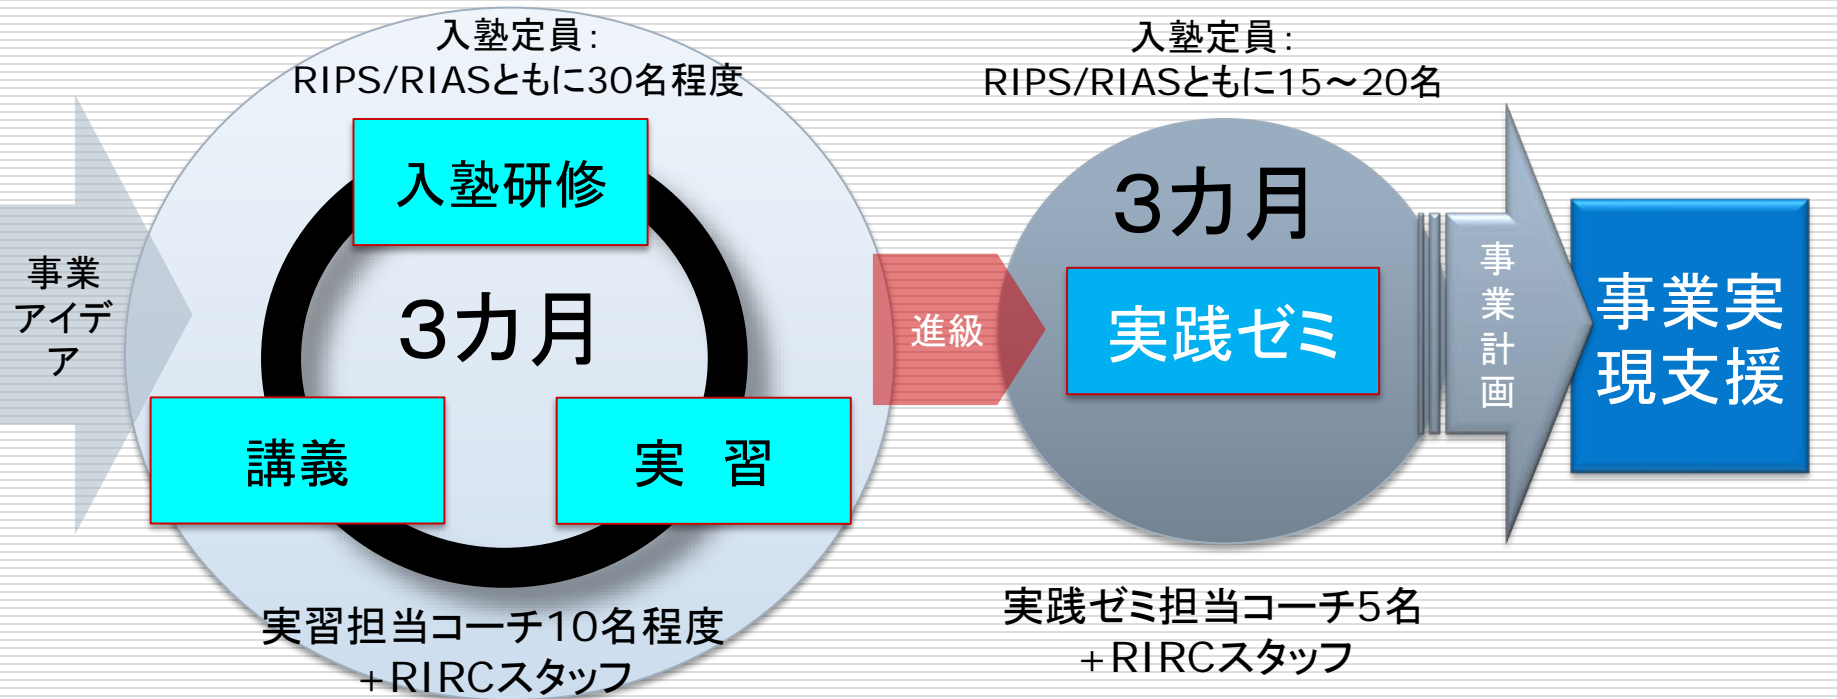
事業アイデア

入塾定員：
RIPS/RIASともに30名程度

入塾研修

3カ月

講義

実　習

実習担当コーチ10名程度
＋RIRCスタッフ

進級

入塾定員：
RIPS/RIASともに15～20名

3カ月

実践ゼミ

実践ゼミ担当コーチ5名
＋RIRCスタッフ

事業計画

事業実現支援